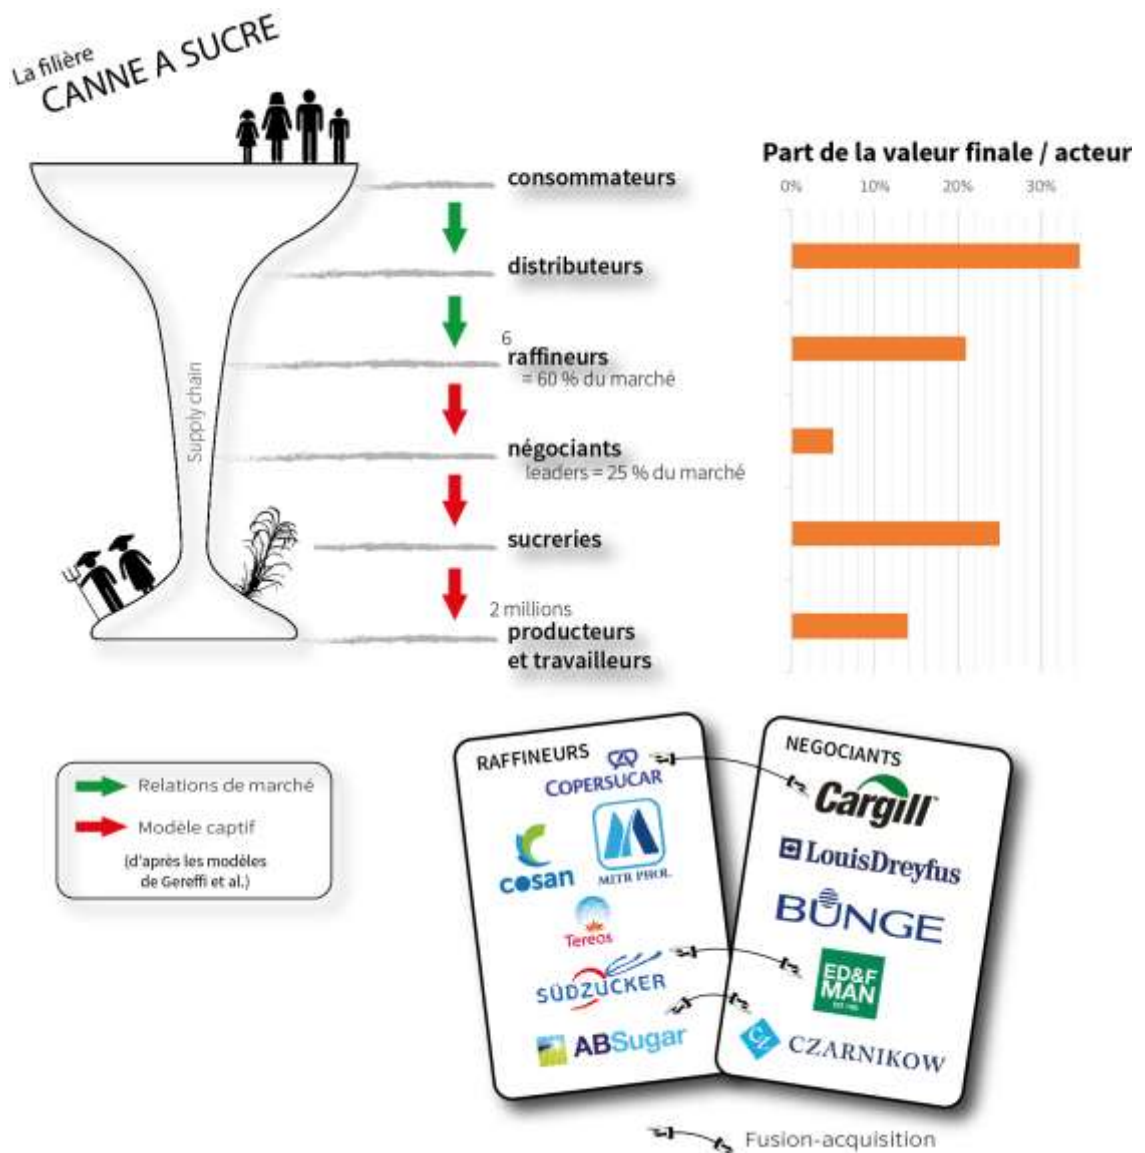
La filière
CANNE A SUCRE

Supply chain

consommateurs

distributeurs

6
raffineurs
= 60 % du marché

négociants
leaders = 25 % du marché

sucreries

2 millions
producteurs
et travailleurs

Part de la valeur finale / acteur

0% 10% 20% 30%

Relations de marché
Modèle captif
(d'après les modèles de Gereffi et al.)

RAFFINEURS
COPERSUCAR
cosan
MITR PHOL
Tereos
SÜDZUCKER
ABSugar

NEGOCIANTS
Cargill
LouisDreyfus
BUNGE
ED&F MAN
CZARNIKOW

Fusion-acquisition